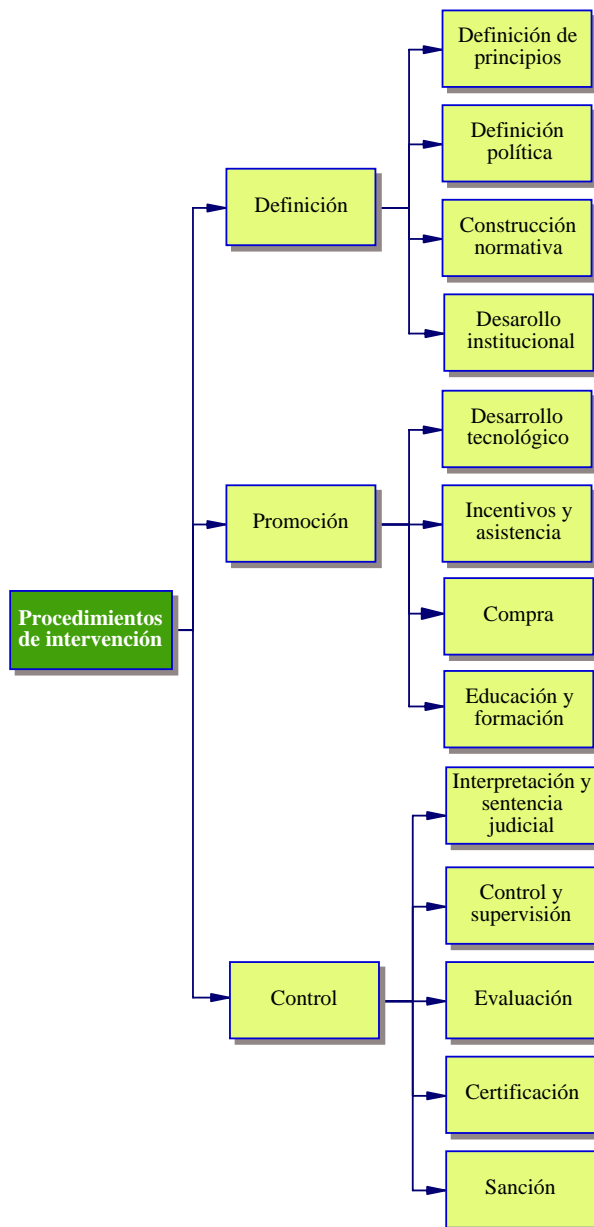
Procedimientos de intervención

Definición

Definición de principios

Definición política

Construcción normativa

Desarollo institucional

Promoción

Desarrollo tecnológico

Incentivos y asistencia

Compra

Educación y formación

Control

Interpretación y sentencia judicial

Control y supervisión

Evaluación

Certificación

Sanción